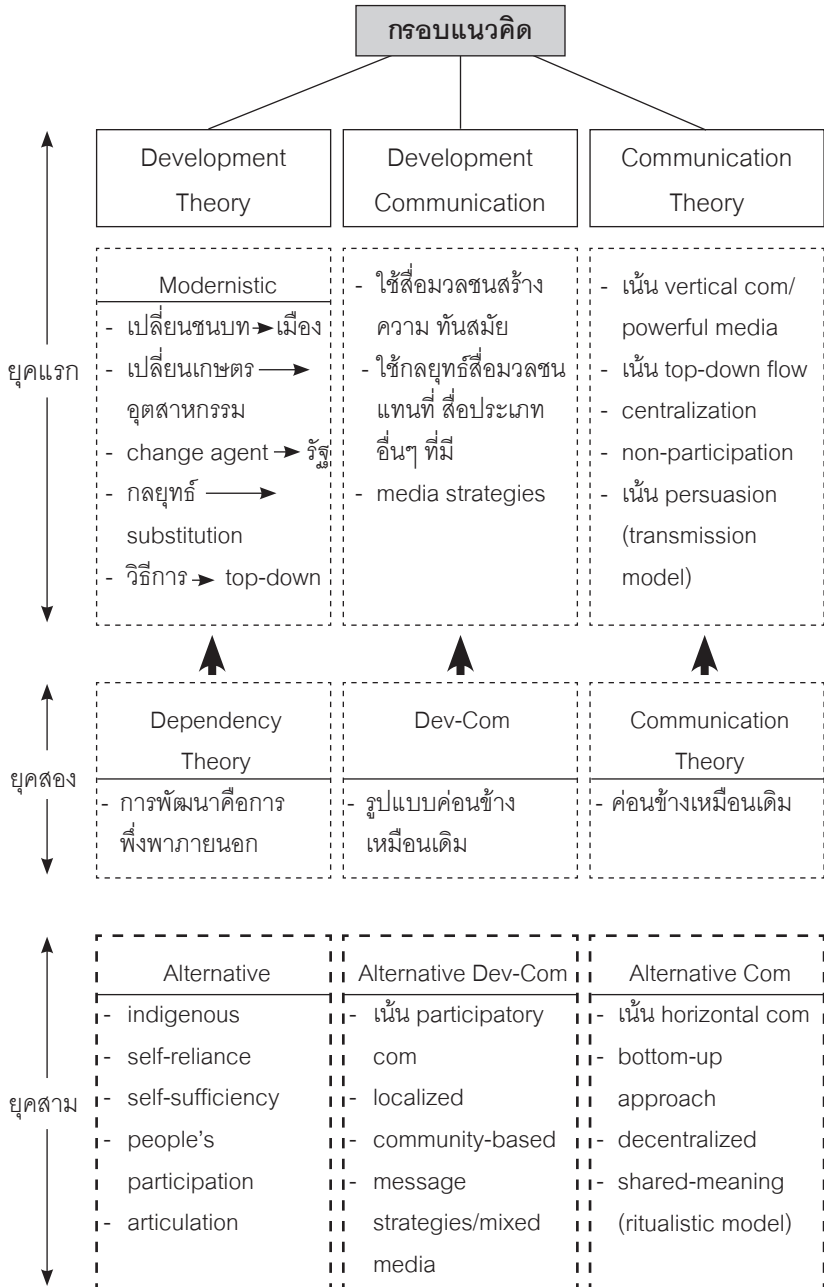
กรอบแนวคิด

Development Theory

Development Communication

Communication Theory

ยุคแรก

Modernistic
- เปลี่ยนชนบท → เมือง
- เปลี่ยนเกษตร → อุตสาหกรรม
- change agent → รัฐ
- กลยุทธ์ → substitution
- วิธีการ → top-down

- ใช้สื่อมวลชนสร้างความ ทันสมัย
- ใช้กลยุทธ์สื่อมวลชนแทนที่ สื่อประเภทอื่นๆ ที่มี
- media strategies

- เน้น vertical com/ powerful media
- เน้น top-down flow
- centralization
- non-participation
- เน้น persuasion (transmission model)

ยุคสอง

Dependency Theory
- การพัฒนาคือการพึ่งพาภายนอก

Dev-Com
- รูปแบบค่อนข้างเหมือนเดิม

Communication Theory
- ค่อนข้างเหมือนเดิม

ยุคสาม

Alternative
- indigenous
- self-reliance
- self-sufficiency
- people's participation
- articulation

Alternative Dev-Com
- เน้น participatory com
- localized
- community-based
- message strategies/mixed media

Alternative Com
- เน้น horizontal com
- bottom-up approach
- decentralized
- shared-meaning (ritualistic model)